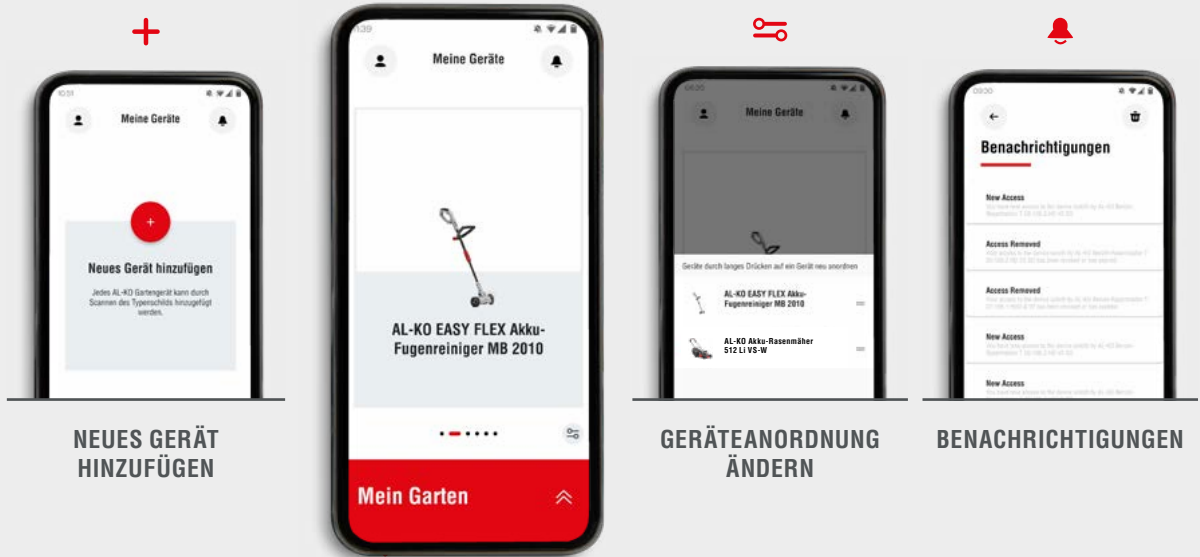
+

10:51

Meine Geräte

+

Neues Gerät hinzufügen

Jedes AL-KO Gartengerät kann durch Scannen des Typenschilds hinzugefügt werden.

NEUES GERÄT HINZUFÜGEN

4:39

Meine Geräte

AL-KO EASY FLEX Akku-Fugenreiniger MB 2010

Mein Garten

09:00

Meine Geräte

Geräte durch langes Drücken auf ein Gerät neu anordnen

AL-KO EASY FLEX Akku-Fugenreiniger MB 2010

AL-KO Akku-Rasenmäher 512 Li VS-W

GERÄTEANORDNUNG ÄNDERN

09:30

Benachrichtigungen

New Access

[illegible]

Access Removed

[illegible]

Access Removed

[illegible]

New Access

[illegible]

New Access

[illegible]

BENACHRICHTIGUNGEN